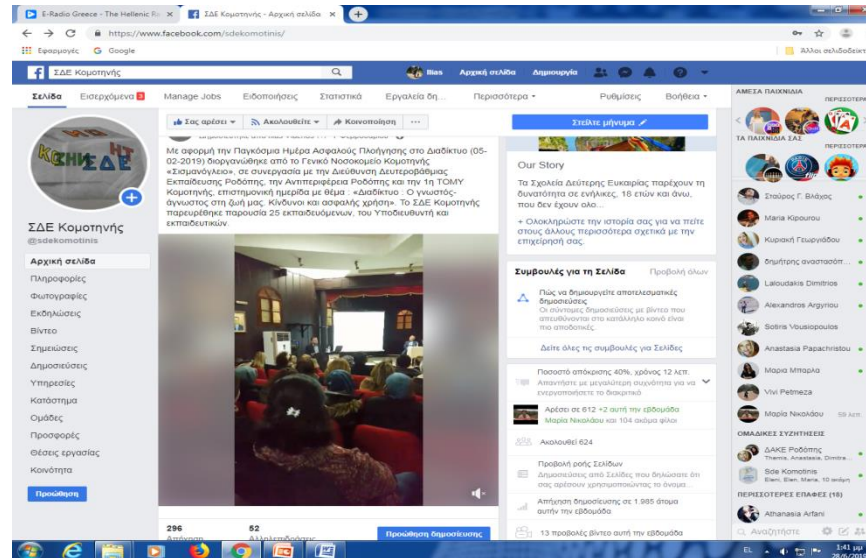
E-Radio Greece - The Hellenic Ra ×
ΣΔΕ Κομοτηνής - Αρχική σελίδα ×

https://www.facebook.com/sdekomotinis/

Εφαρμογές G Google
Άλλοι σελιδοδείκτ

ΣΔΕ Κομοτηνής
Ilias Αρχική σελίδα Δημιουργία

Σελίδα Εισερχόμενα 3 Manage Jobs Ειδοποιήσεις Στατιστικά Εργαλεία δη... Περισσότερα ▾ Ρυθμίσεις Βοήθεια ▾

ΣΔΕ Κομοτηνής
@sdekomotinis

Αρχική σελίδα
Πληροφορίες
Φωτογραφίες
Εκδηλώσεις
Βίντεο
Σημειώσεις
Δημοσιεύσεις
Υπηρεσίες
Κατάστημα
Ομάδες
Προσφορές
Θέσεις εργασίας
Κοινότητα
Προώθηση

Σας αρέσει ▾ Ακολουθείτε ▾ Κοινοποίηση ...

Με αφορμή την Παγκόσμια Ημέρα Ασφαλούς Πλοήγησης στο Διαδίκτυο (05-02-2019) διοργανώθηκε από το Γενικό Νοσοκομείο Κομοτηνής «Σισμανόγλειο», σε συνεργασία με την Διεύθυνση Δευτεροβάθμιας Εκπαίδευσης Ροδόπης, την Αντιπεριφέρεια Ροδόπης και την 1η ΤΟΜΥ Κομοτηνής, επιστημονική ημερίδα με θέμα : «Διαδίκτυο : Ο γνωστός-άγνωστος στη ζωή μας. Κίνδυνοι και ασφαλής χρήση». Το ΣΔΕ Κομοτηνής παρευρέθηκε παρουσία 25 εκπαιδευόμενων, του Υποδιευθυντή και εκπαιδευτικών.

296
Απήχηση
52
Αλληλεπιδράσεις
Προώθηση δημοσίευσης

Στείλτε μήνυμα

Our Story
Τα Σχολεία Δεύτερης Ευκαιρίας παρέχουν τη δυνατότητα σε ενήλικες, 18 ετών και άνω, που δεν έχουν ολο...
+ Ολοκληρώστε την ιστορία σας για να πείτε στους άλλους περισσότερα σχετικά με την επιχείρησή σας.

Συμβουλές για τη Σελίδα Προβολή όλων
Πώς να δημιουργείτε αποτελεσματικές δημοσιεύσεις
Οι σύντομες δημοσιεύσεις με βίντεο που απευθύνονται στο κατάλληλο κοινό είναι πιο αποτελεσματικές.
Δείτε όλες τις συμβουλές για Σελίδες

Ποσοστό απόκρισης 40%, χρόνος 12 λεπ.
Απαντήστε με μεγαλύτερη συχνότητα για να ενεργοποιήσετε το διακριτικό
Αρέσει σε 612 +2 αυτή την εβδομάδα
Μαρία Νικολάου και 104 ακόμα φίλοι
Ακολουθεί 624
Προβολή ροής Σελίδων
Δημοσιεύσεις από Σελίδες που δηλώσατε ότι σας αρέσουν χρησιμοποιώντας το όνομα...
Απήχηση δημοσίευσης σε 1.985 άτομα αυτήν την εβδομάδα
13 προβολές βίντεο αυτή την εβδομάδα

ΑΜΕΣΑ ΠΑΙΧΝΙΔΙΑ ΠΕΡΙΣΣΟΤΕΡΑ
ΤΑ ΠΑΙΧΝΙΔΙΑ ΣΑΣ ΠΕΡΙΣΣΟΤΕΡΑ
Σταύρος Γ. Βλάχος
Maria Kipourou
Κυριακή Γεωργιάδου
δημήτρης αναστασόπ...
Laloudakis Dimitrios
Alexandros Argyriou
Sotiris Vousiopoulos
Anastasia Papachristou
Μαρία Μπαρλα
Vivi Petmeza
Μαρία Νικολάου 59 λεπ
ΟΜΑΔΙΚΕΣ ΣΥΖΗΤΗΣΕΙΣ
ΔΑΚΕ Ροδόπης
Themis, Anastasia, Dimitra...
Sde Komotinis
Eleni, Elen, Maria, 10 ακόμη
ΠΕΡΙΣΣΟΤΕΡΕΣ ΕΠΑΦΕΣ (18)
Athanasia Arfani
Αναζήτηση

EL 1:41 μμ
26/6/2019